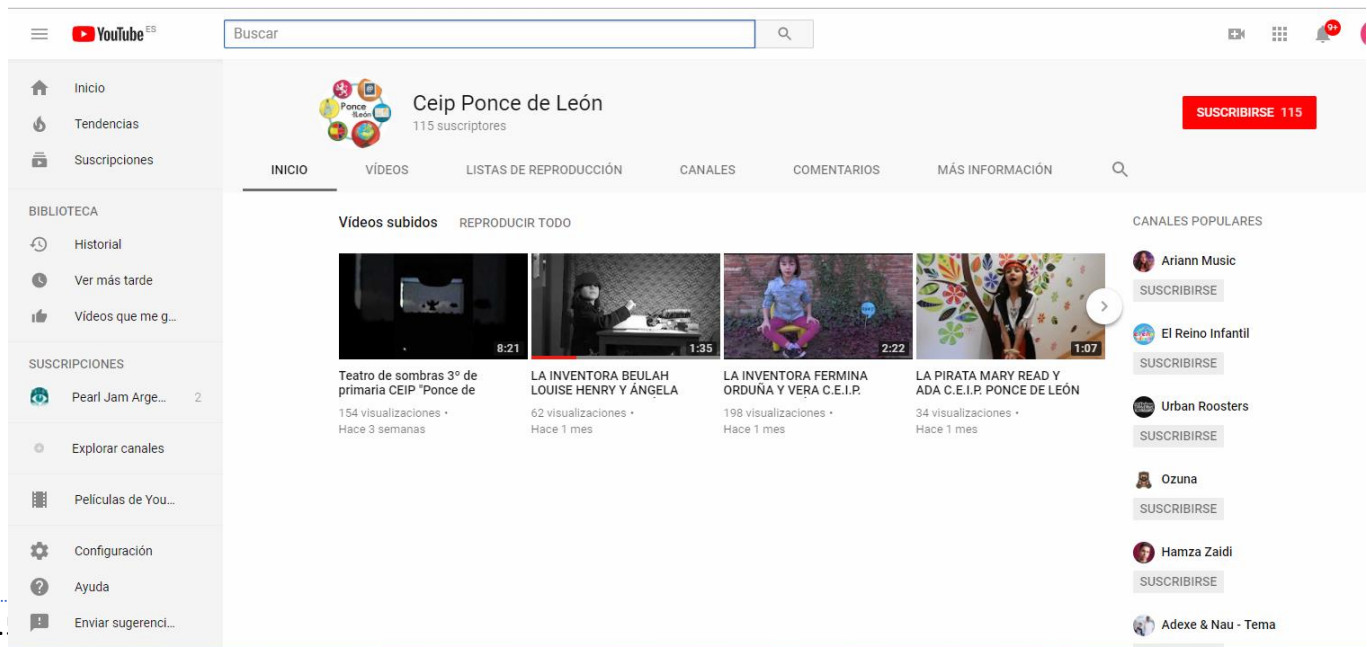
YouTube ES

Buscar

9+

Inicio
Tendencias
Suscripciones

BIBLIOTECA
Historial
Ver más tarde
Vídeos que me g...

SUSCRIPCIONES
Pearl Jam Arge... 2

Explorar canales

Películas de You...

Configuración
Ayuda
Enviar sugerenci...

Ponce de León

Ceip Ponce de León
115 suscriptores

SUSCRIBIRSE 115

INICIO VÍDEOS LISTAS DE REPRODUCCIÓN CANALES COMENTARIOS MÁS INFORMACIÓN

Vídeos subidos REPRODUCIR TODO

8:21
Teatro de sombras 3° de primaria CEIP "Ponce de
154 visualizaciones •
Hace 3 semanas

1:35
LA INVENTORA BEULAH LOUISE HENRY Y ÁNGELA
62 visualizaciones •
Hace 1 mes

2:22
LA INVENTORA FERMINA ORDUÑA Y VERA C.E.I.P.
198 visualizaciones •
Hace 1 mes

1:07
LA PIRATA MARY READ Y ADA C.E.I.P. PONCE DE LEÓN
34 visualizaciones •
Hace 1 mes

CANALES POPULARES
Ariann Music
SUSCRIBIRSE
El Reino Infantil
SUSCRIBIRSE
Urban Roosters
SUSCRIBIRSE
Ozuna
SUSCRIBIRSE
Hamza Zaidi
SUSCRIBIRSE
Adexe & Nau - Tema